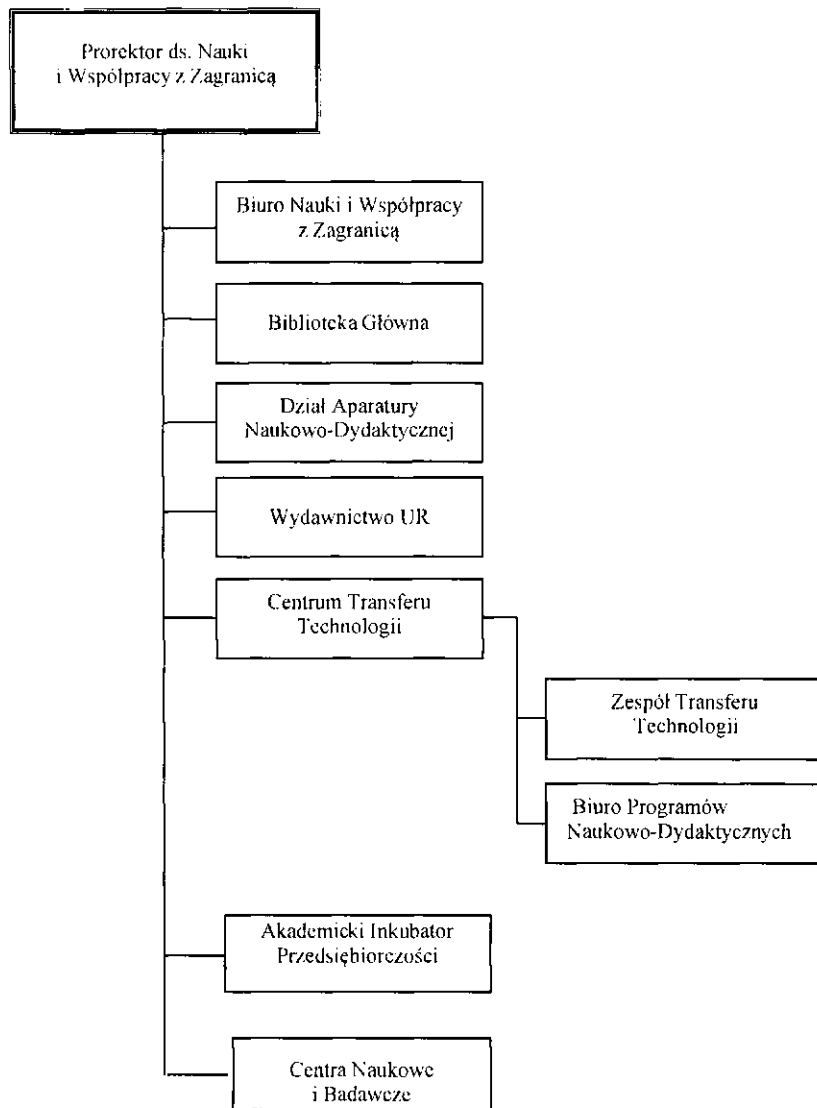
Prorektor ds. Nauki i Współpracy z Zagranicą

Biuro Nauki i Współpracy z Zagranicą

Biblioteka Główna

Dział Aparatury Naukowo-Dydaktycznej

Wydawnictwo UR

Centrum Transferu Technologii

Zespół Transferu Technologii

Biuro Programów Naukowo-Dydaktycznych

Akademicki Inkubator Przedsiębiorczości

Centra Naukowe i Badawcze